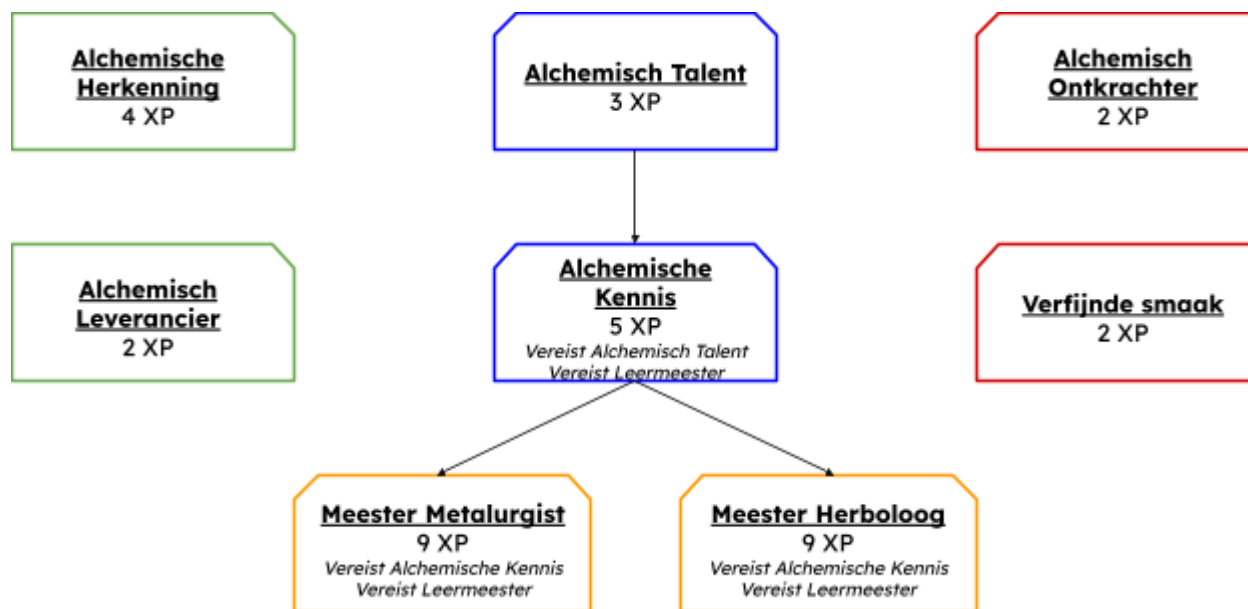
Alchemische Herkenning
4 XP

Alchemisch Talent
3 XP

Alchemisch Ontkrachter
2 XP

Alchemisch Leverancier
2 XP

Alchemische Kennis
5 XP
*Vereist Alchemisch Talent*
*Vereist Leermeester*

Verfijnde smaak
2 XP

Meester Metalurgist
9 XP
*Vereist Alchemische Kennis*
*Vereist Leermeester*

Meester Herboloog
9 XP
*Vereist Alchemische Kennis*
*Vereist Leermeester*